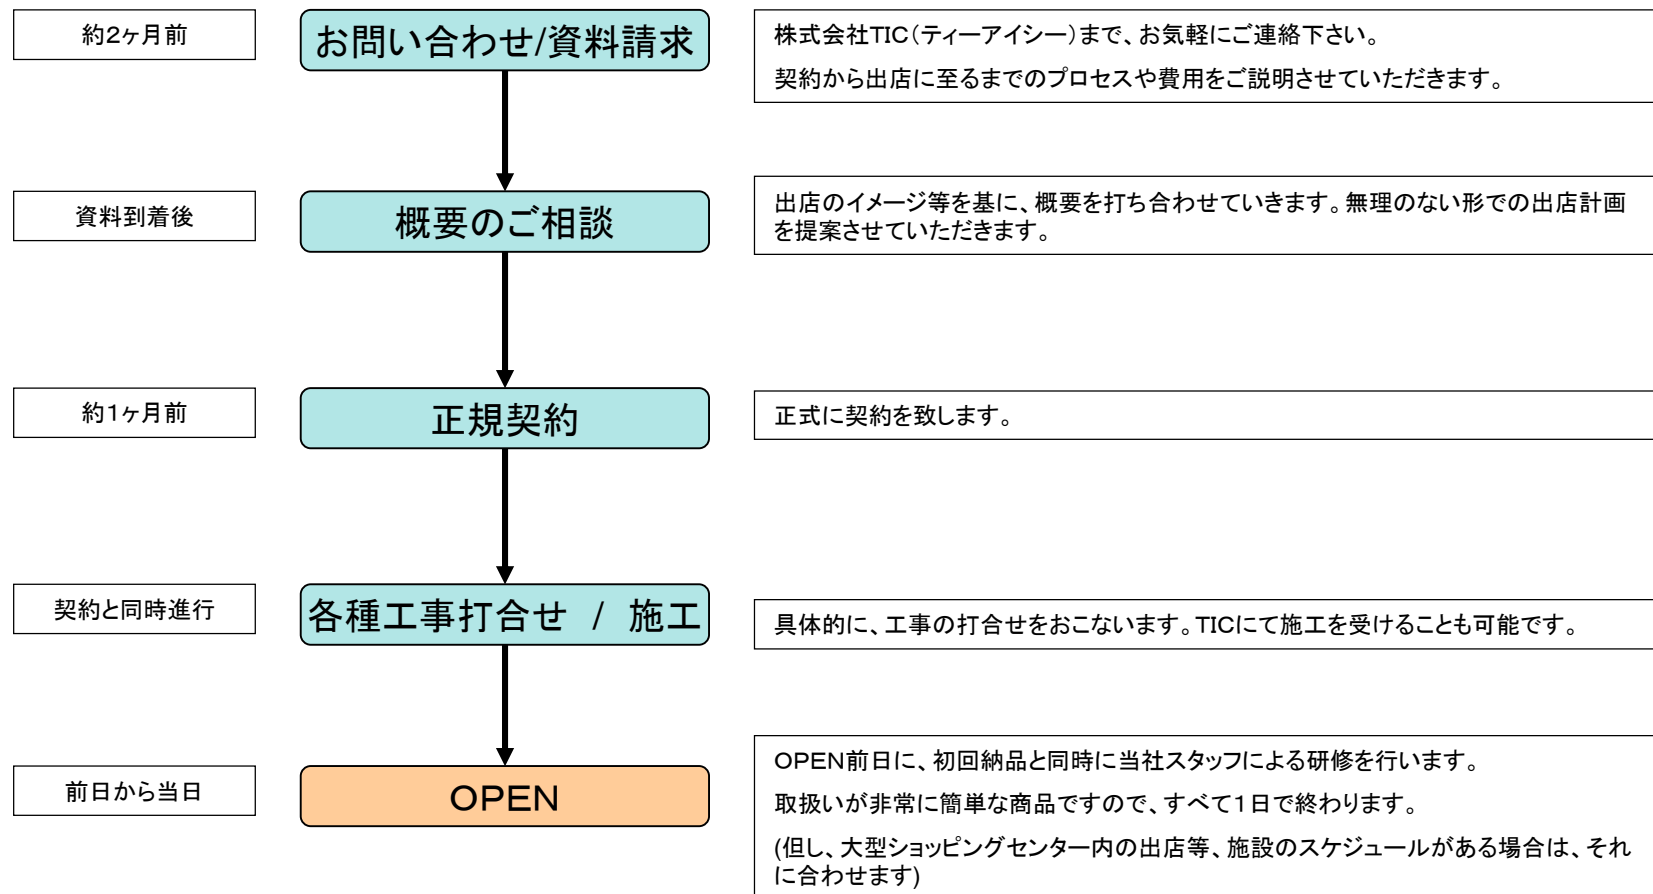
約2ヶ月前

お問い合わせ/資料請求

株式会社TIC(ティーアイシー)まで、お気軽にご連絡下さい。

契約から出店に至るまでのプロセスや費用をご説明させていただきます。

資料到着後

概要のご相談

出店のイメージ等を基に、概要を打ち合わせていきます。無理のない形での出店計画を提案させていただきます。

約1ヶ月前

正規契約

正式に契約を致します。

契約と同時進行

各種工事打合せ / 施工

具体的に、工事の打合せをおこないます。TICにて施工を受けることも可能です。

前日から当日

OPEN

OPEN前日に、初回納品と同時に当社スタッフによる研修を行います。

取扱いが非常に簡単な商品ですので、すべて1日で終わります。

(但し、大型ショッピングセンター内の出店等、施設のスケジュールがある場合は、それに合わせます)